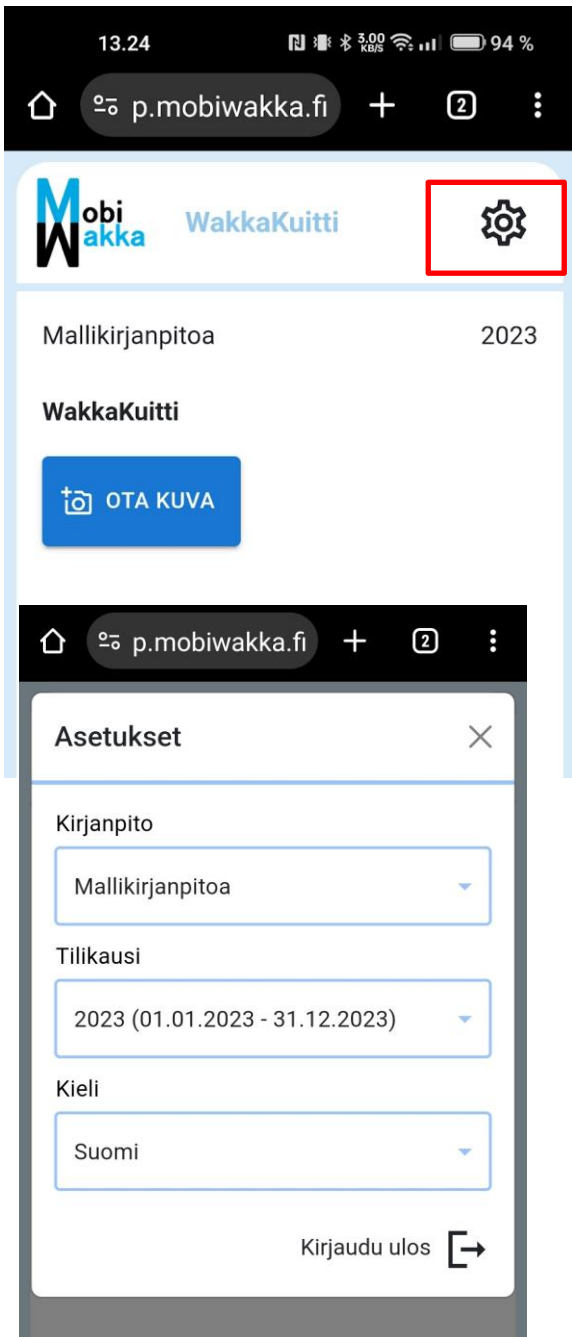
13.24 3,00 KB/S 94 %

p.mobiwakka.fi 2

Mobi Wakka WakkaKuitti

Mallikirjanpitoa 2023

WakkaKuitti

OTA KUVA

p.mobiwakka.fi 2

Asetukset

Kirjanpito

Mallikirjanpitoa

Tilikausi

2023 (01.01.2023 - 31.12.2023)

Kieli

Suomi

Kirjaudu ulos